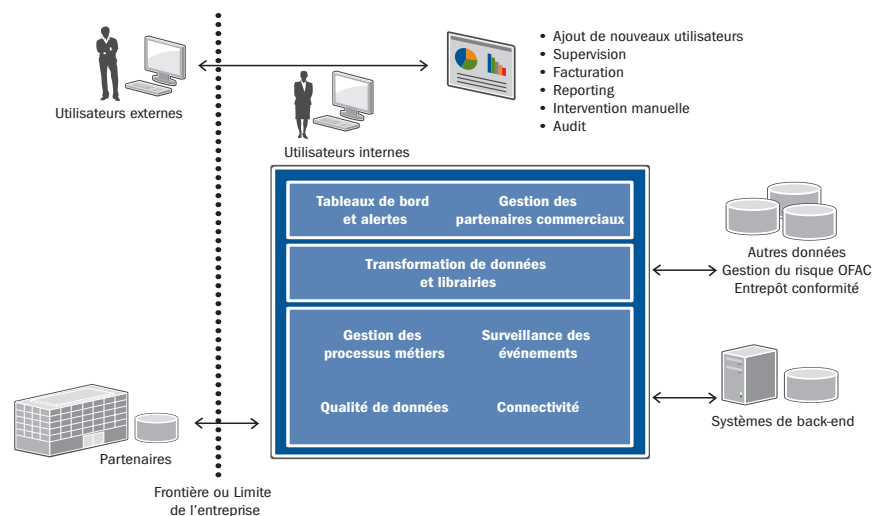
Utilisateurs externes

Utilisateurs internes

- Ajout de nouveaux utilisateurs
- Supervision
- Facturation
- Reporting
- Intervention manuelle
- Audit

Tableaux de bord et alertes

Gestion des partenaires commerciaux

Transformation de données et librairies

Gestion des processus métiers

Surveillance des événements

Qualité de données

Connectivité

Autres données
Gestion du risque OFAC
Entrepôt conformité

Systèmes de back-end

Partenaires

Frontière ou Limite de l'entreprise